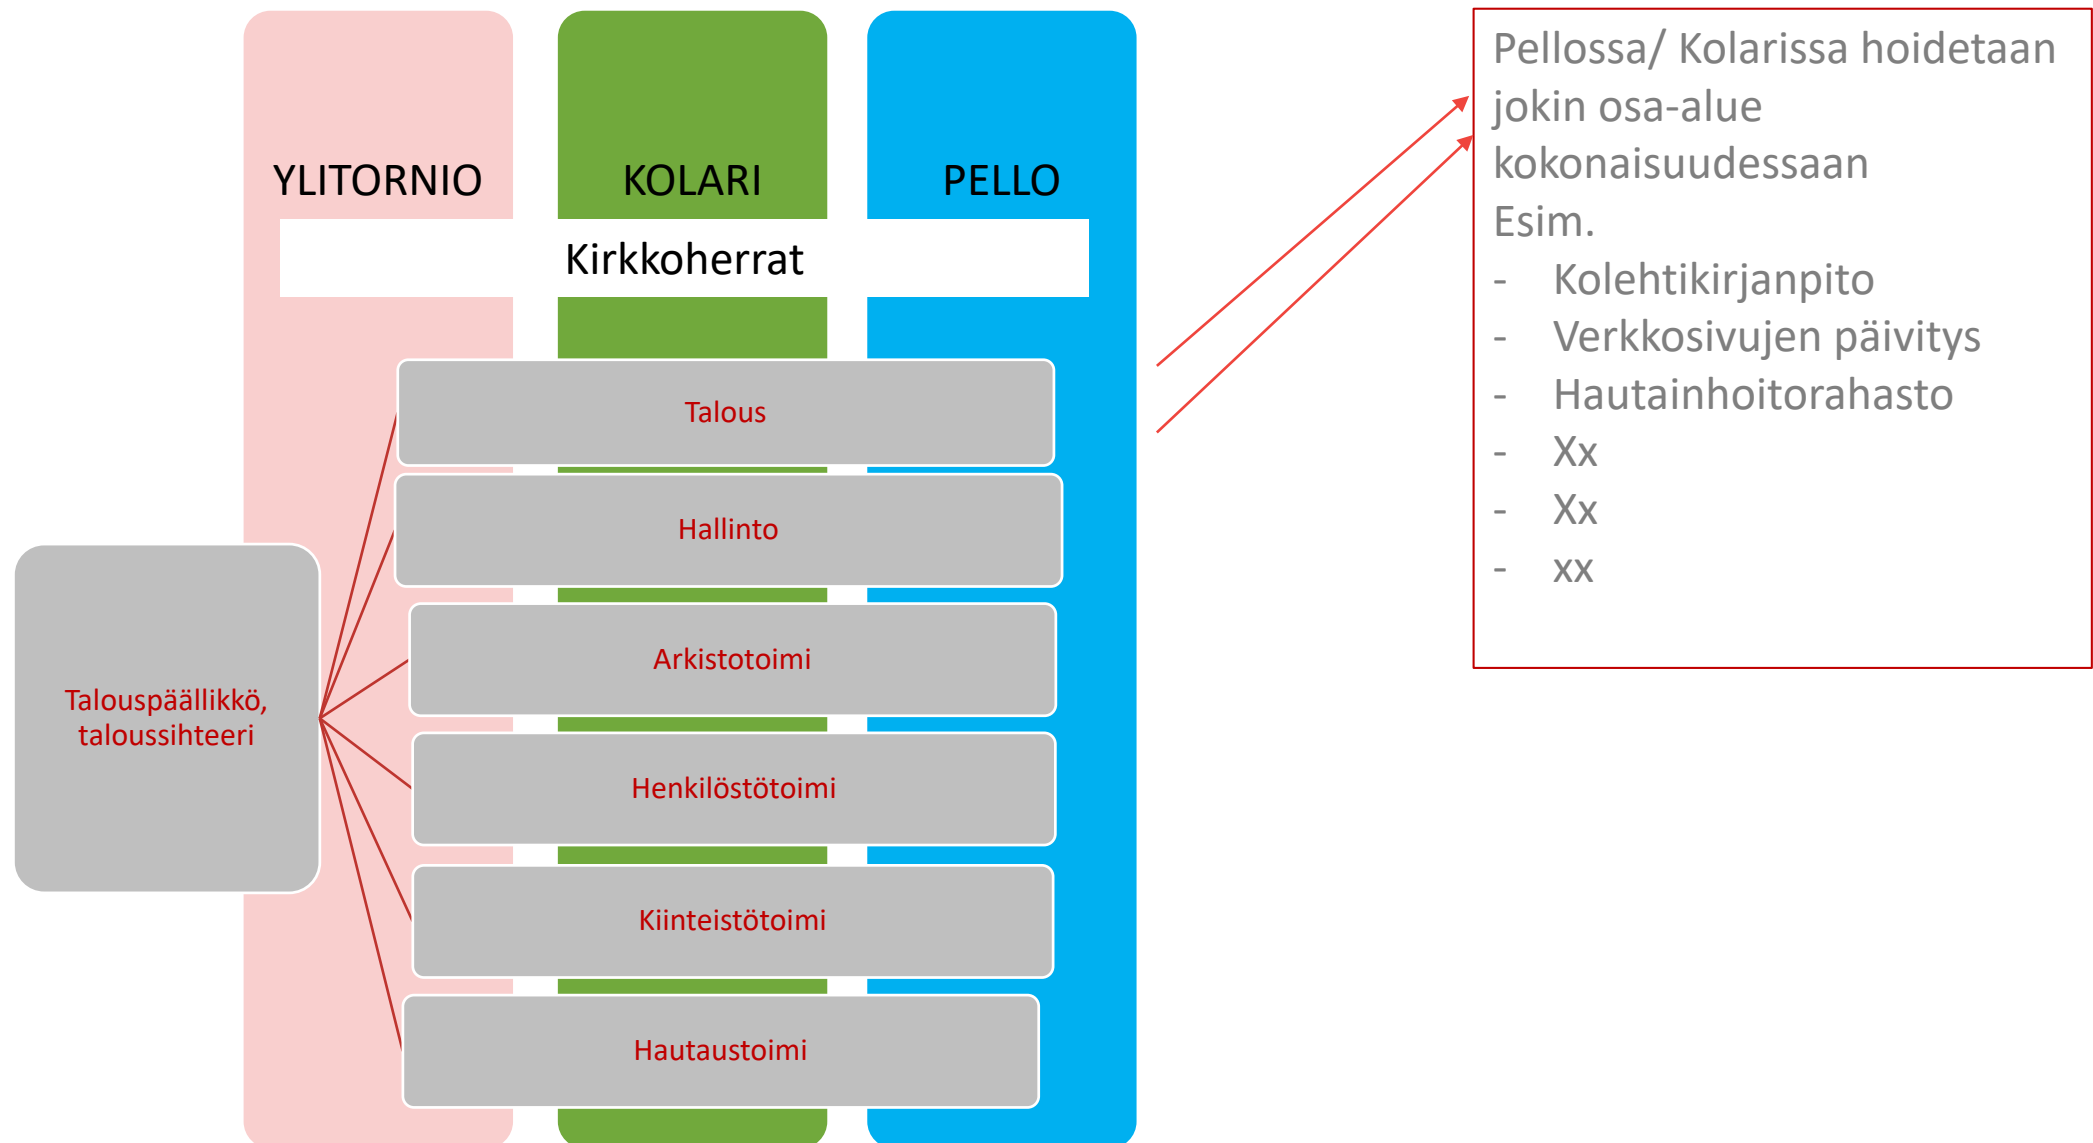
YLITORNIO

KOLARI

PELLO

Kirkkoherrat

Talous

Hallinto

Arkistotoimi

Henkilöstötoimi

Kiinteistötoimi

Hautaustoimi

Talouspäällikkö, taloussihteeri

Pellossa/ Kolarissa hoidetaan jokin osa-alue kokonaisuudessaan
Esim.
- Kolehtikirjanpito
- Verkkosivujen päivitys
- Hautainhoitorahasto
- Xx
- Xx
- xx